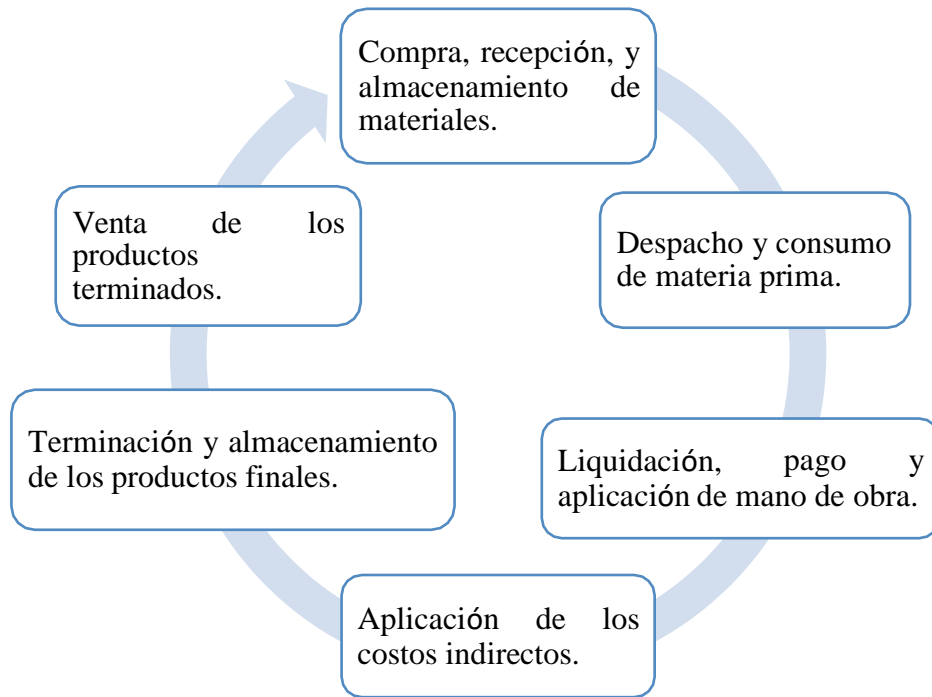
Compra, recepción, y almacenamiento de materiales.

Despacho y consumo de materia prima.

Liquidación, pago y aplicación de mano de obra.

Aplicación de los costos indirectos.

Terminación y almacenamiento de los productos finales.

Venta de los productos terminados.